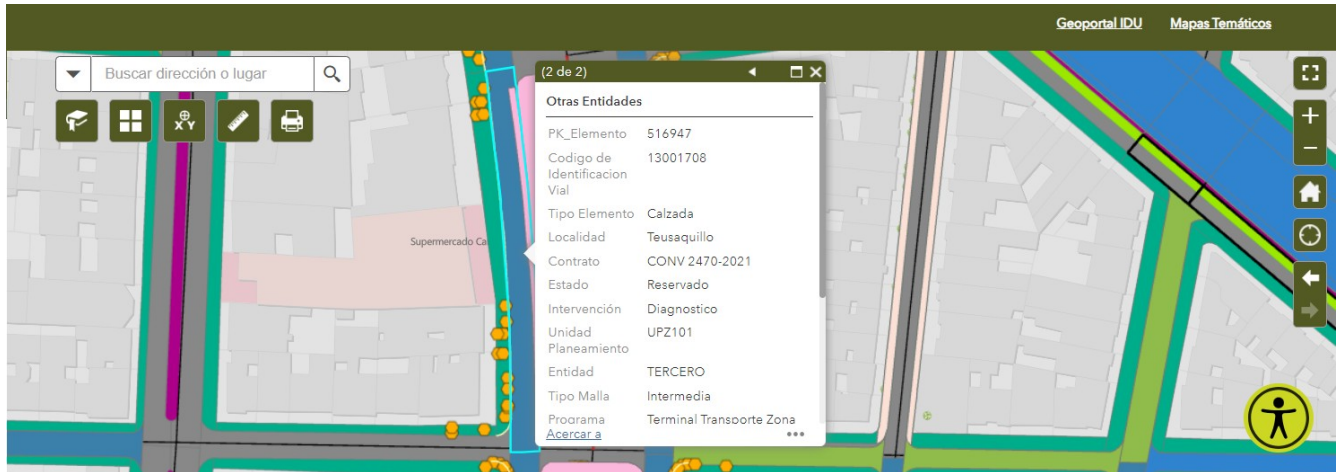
Geoportal IDU Mapas Temáticos

Buscar dirección o lugar

(2 de 2)

Otras Entidades

| | |
|---|---|
| PK_Elemento | 516947 |
| Codigo de Identificacion Vial | 13001708 |
| Tipo Elemento | Calzada |
| Localidad | Teusaquillo |
| Contrato | CONV 2470-2021 |
| Estado | Reservado |
| Intervención | Diagnostico |
| Unidad Planeamiento | UPZ101 |
| Entidad | TERCERO |
| Tipo Malla | Intermedia |
| Programa | Terminal Transporte Zona |

Acercar a

Supermercado Ca